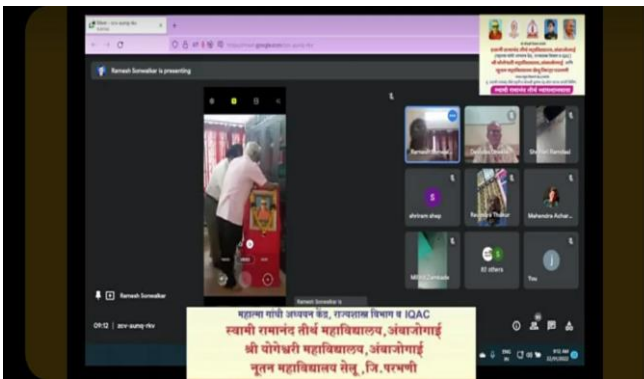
Ramesh Sonwalkar is presenting

Ramesh Sonwalkar

shriram shep

Ravindra Thakur

Mahendra Achar...

Milind Zamkade

82 others

You

Ramesh Sonwalkar

09:12 | azv-aunq-rkv

Ramesh Sonwalkar is

महात्मा गांधी अध्ययन केंद्र, राज्यशास्त्र विभाग व IQAC
स्वामी रामानंद तीर्थ महाविद्यालय, अंबाजोगाई
श्री योगेश्वरी महाविद्यालय, अंबाजोगाई
नूतन महाविद्यालय सेलू ,जि.परभणी

स्वामी रामानंद तीर्थ महाविद्यालय